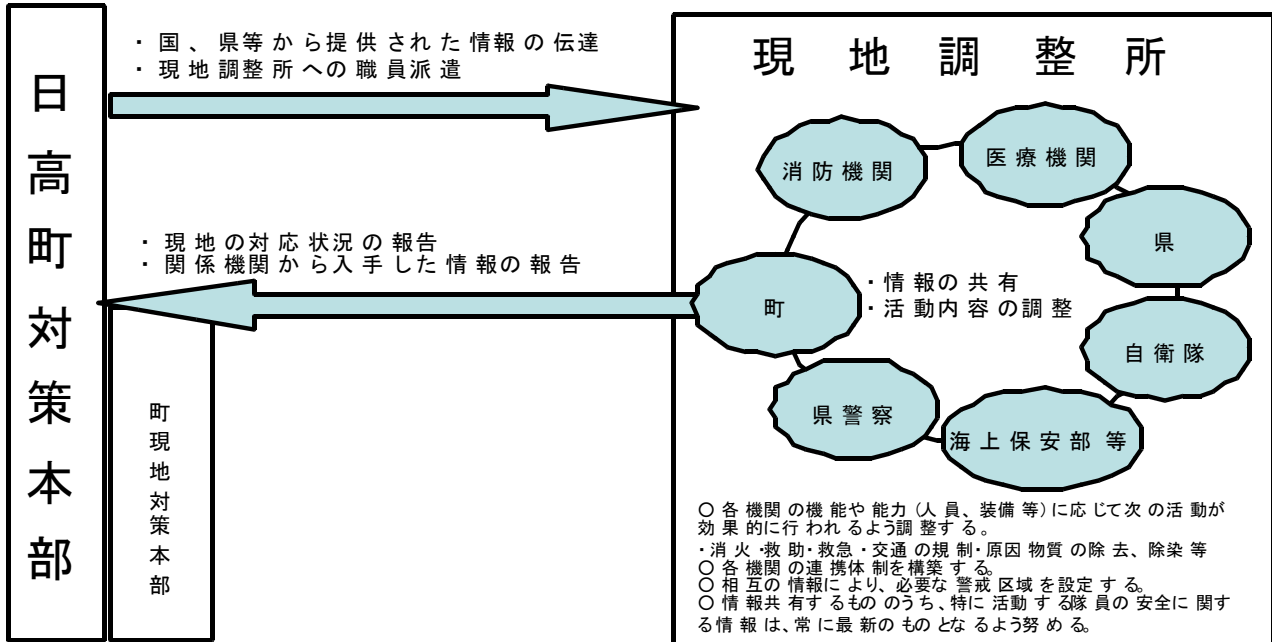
日高町対策本部

・国、県等から提供された情報の伝達
・現地調整所への職員派遣

・現地の対応状況の報告
・関係機関から入手した情報の報告

町現地対策本部

現地調整所

消防機関

医療機関

県

町

・情報の共有
・活動内容の調整

自衛隊

県警察

海上保安部等

○ 各機関の機能や能力（人員、装備等）に応じて次の活動が効果的に行われるよう調整する。
・消火・救助・救急・交通の規制・原因物質の除去、除染等
○ 各機関の連携体制を構築する。
○ 相互の情報により、必要な警戒区域を設定する。
○ 情報共有するもののうち、特に活動する隊員の安全に関する情報は、常に最新のものとなるよう努める。